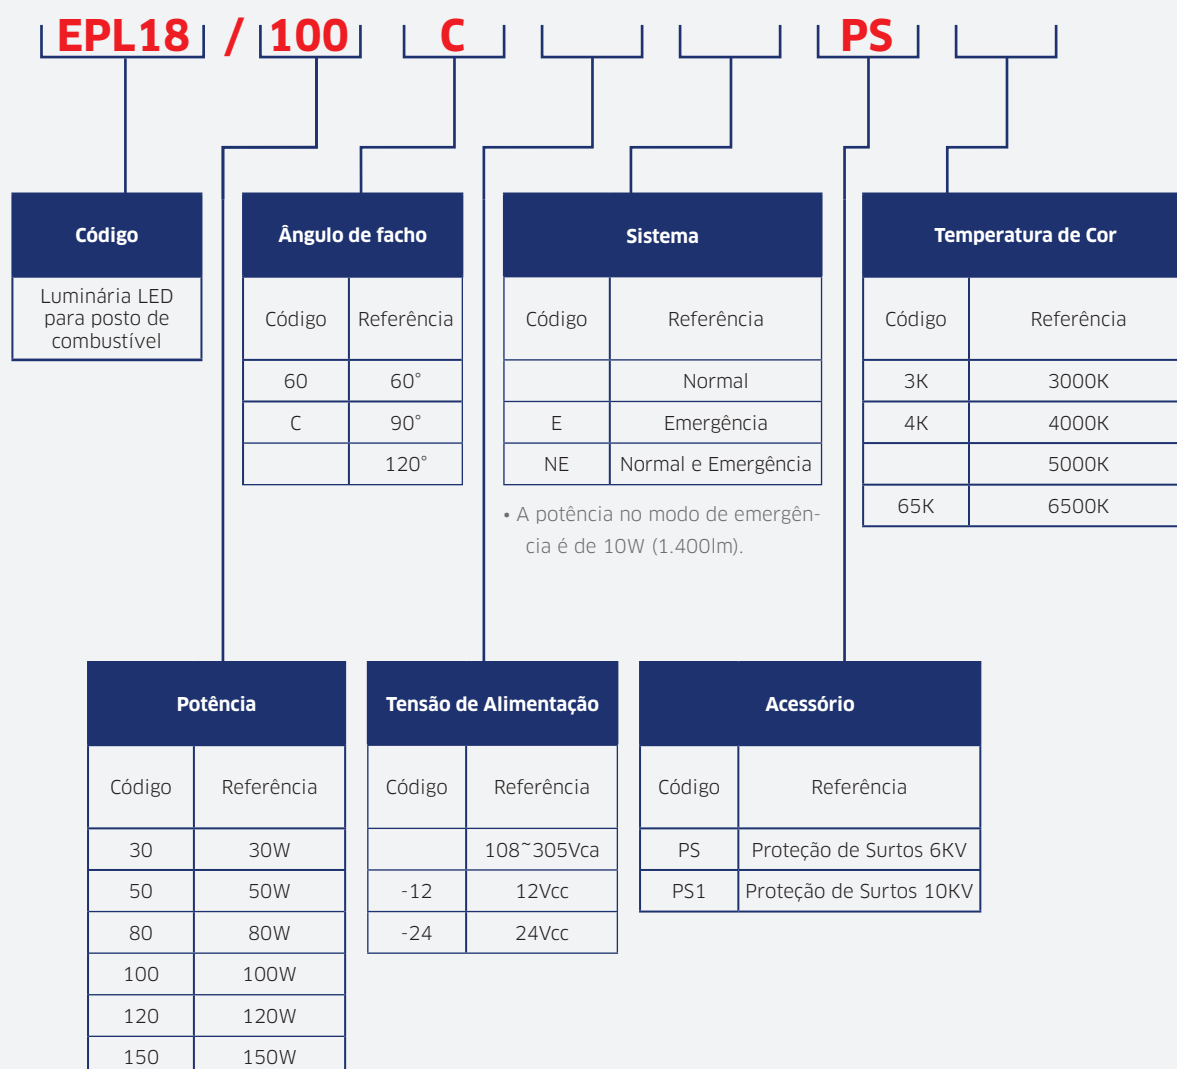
EPL18 / 100 C PS

Código

Luminária LED para posto de combustível

Ângulo de facho

| Código | Referência |
|---|---|
| 60 | 60° |
| C | 90° |
|  | 120° |

Sistema

| Código | Referência |
|---|---|
|  | Normal |
| E | Emergência |
| NE | Normal e Emergência |

• A potência no modo de emergência é de 10W (1.400lm).

Temperatura de Cor

| Código | Referência |
|---|---|
| 3K | 3000K |
| 4K | 4000K |
|  | 5000K |
| 65K | 6500K |

Potência

| Código | Referência |
|---|---|
| 30 | 30W |
| 50 | 50W |
| 80 | 80W |
| 100 | 100W |
| 120 | 120W |
| 150 | 150W |

Tensão de Alimentação

| Código | Referência |
|---|---|
|  | 108~305Vca |
| -12 | 12Vcc |
| -24 | 24Vcc |

Acessório

| Código | Referência |
|---|---|
| PS | Proteção de Surtos 6KV |
| PS1 | Proteção de Surtos 10KV |